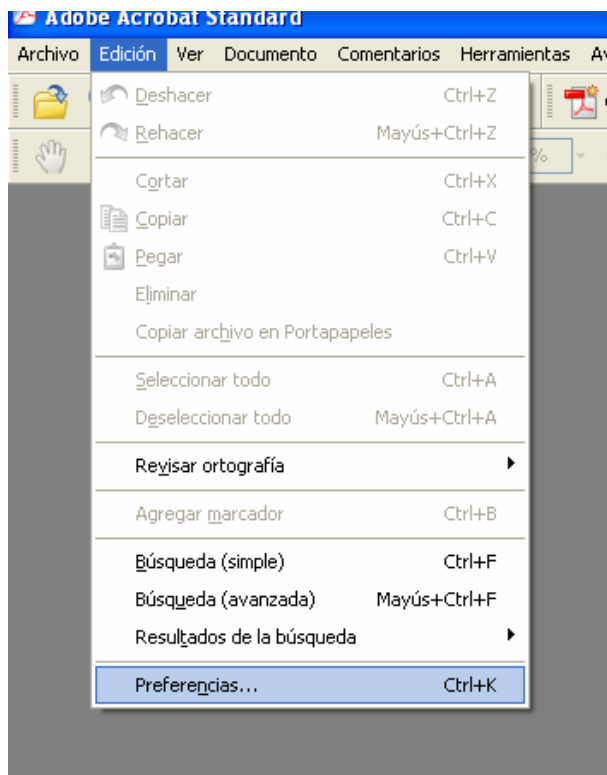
Adobe Acrobat Standard

Archivo Edición Ver Documento Comentarios Herramientas Av

Deshacer Ctrl+Z
Rehacer Mayús+Ctrl+Z

Cortar Ctrl+X
Copiar Ctrl+C
Pegar Ctrl+V
Eliminar
Copiar archivo en Portapapeles

Seleccionar todo Ctrl+A
Deseleccionar todo Mayús+Ctrl+A

Revisar ortografía

Agregar marcador Ctrl+B

Búsqueda (simple) Ctrl+F
Búsqueda (avanzada) Mayús+Ctrl+F
Resultados de la búsqueda

Preferencias... Ctrl+K

%